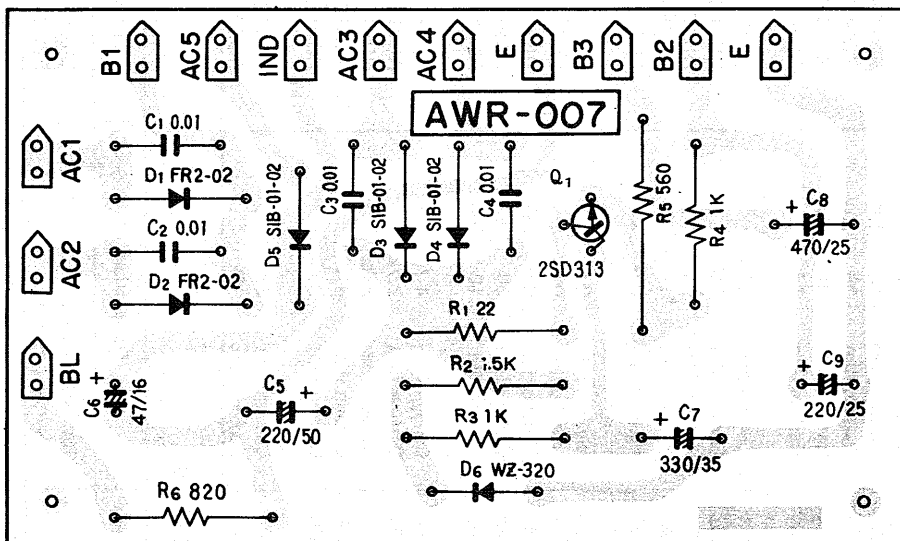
B1 AC5 IND AC3 AC4 E B3 B2 E

AWR-007

AC1

C1 0.01

D1 FR2-02

AC2

C2 0.01

D2 FR2-02

D5 SIB-01-02

C3 0.01

D3 SIB-01-02

D4 SIB-01-02

C4 0.01

Q1

2SD313

R5 560

R4 1K

+ C8

470/25

BL

+ C6 47/16

C5 +

220/50

R1 22

R2 1.5K

R3 1K

D6 WZ-320

+ C7

330/35

+ C9

220/25

R6 820